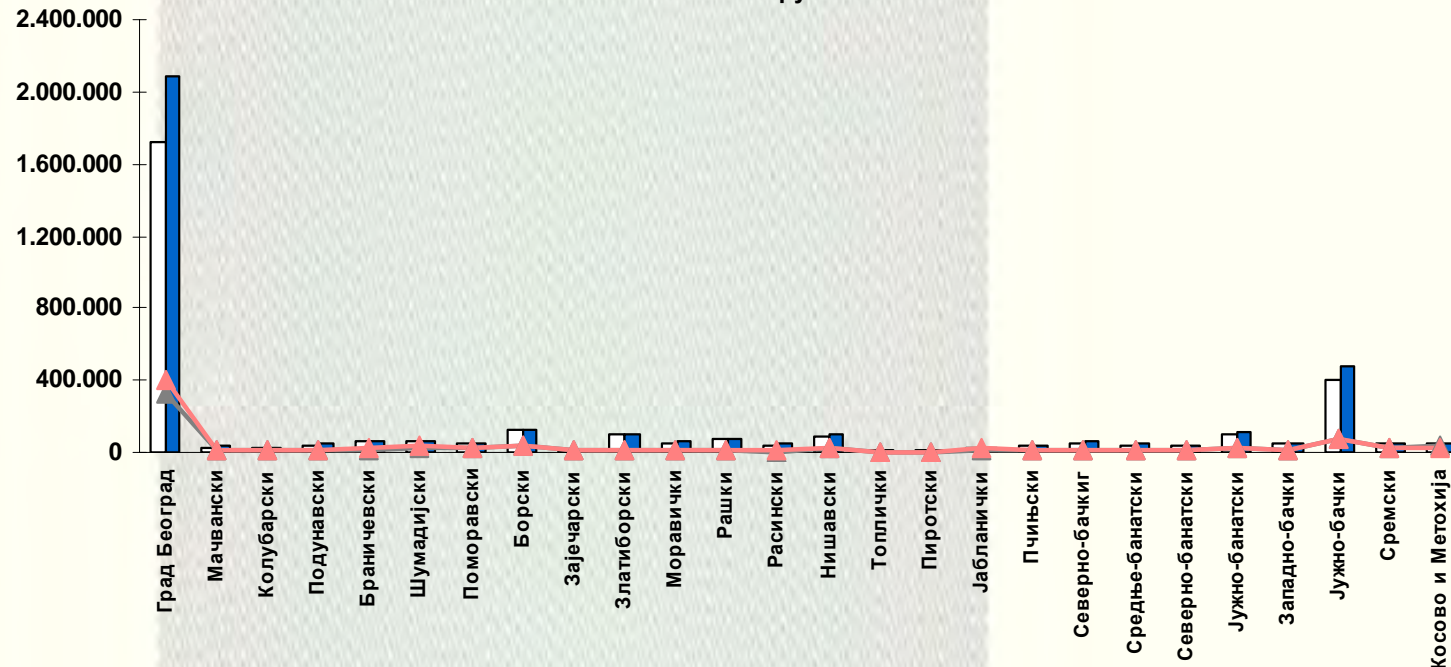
2.400.000
2.000.000
1.600.000
1.200.000
800.000
400.000
0

Град Београд
Мачвански
Колубарски
Подунавски
Браничевски
Шумадијски
Поморавски
Борски
Зајечарски
Златиборски
Моравички
Рашки
Расински
Нишавски
Топлички
Пиротски
Јабланички
Пчињски
Северно-бачкиг
Средње-банатски
Северно-банатски
Јужно-банатски
Западно-бачки
Јужно-бачки
Сремски
Косово и Метохија